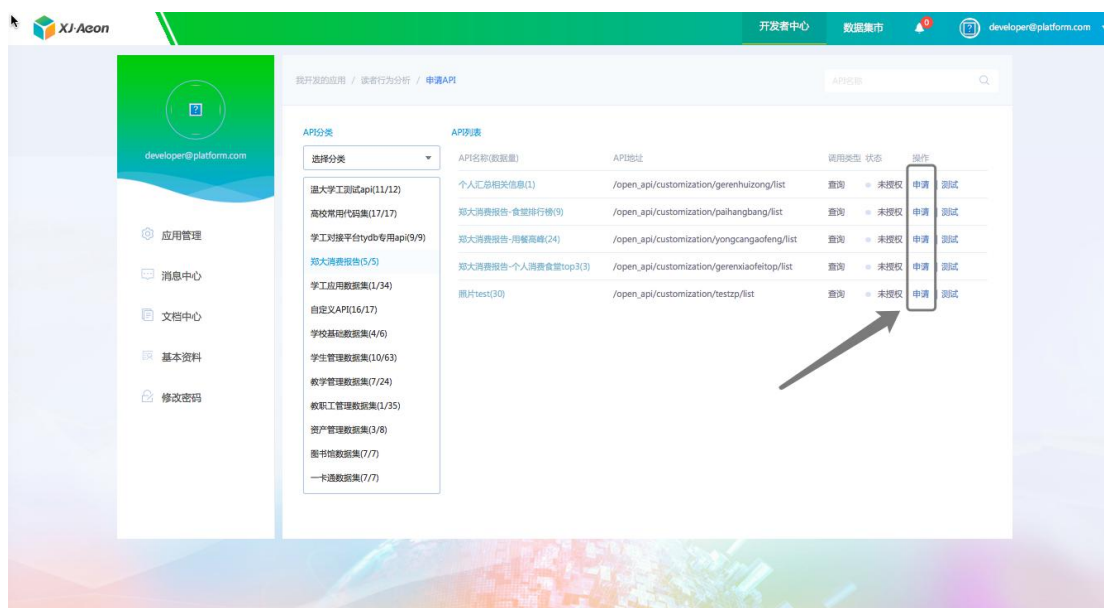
XJ-Aeon

开发者中心 数据集市 0 developer@platform.com

developer@platform.com

应用管理
消息中心
文档中心
基本资料
修改密码

我开发的应用 / 读者行为分析 / 申请API

API名称

API分类

选择分类

温大学工测试api(11/12)
高校常用代码集(17/17)
学工对接平台tydb专用api(9/9)
郑大消费报告(5/5)
学工应用数据集(1/34)
自定义API(16/17)
学校基础数据集(4/6)
学生管理数据集(10/63)
教学管理数据集(7/24)
教职工管理数据集(1/35)
资产管理数据集(3/8)
图书馆数据集(7/7)
一卡通数据集(7/7)

API列表

| API名称(数据量) | API地址 | 调用类型 | 状态 | 操作 |
|---|---|---|---|---|
| 个人汇总相关信息(1) | /open_api/customization/gerenhuizong/list | 查询 | 未授权 | 申请 测试 |
| 郑大消费报告-食堂排行榜(9) | /open_api/customization/paihangbang/list | 查询 | 未授权 | 申请 测试 |
| 郑大消费报告-用餐高峰(24) | /open_api/customization/yongcangaofeng/list | 查询 | 未授权 | 申请 测试 |
| 郑大消费报告-个人消费食堂top3(3) | /open_api/customization/gerenxiaofeitop/list | 查询 | 未授权 | 申请 测试 |
| 照片test(30) | /open_api/customization/testzp/list | 查询 | 未授权 | 申请 测试 |